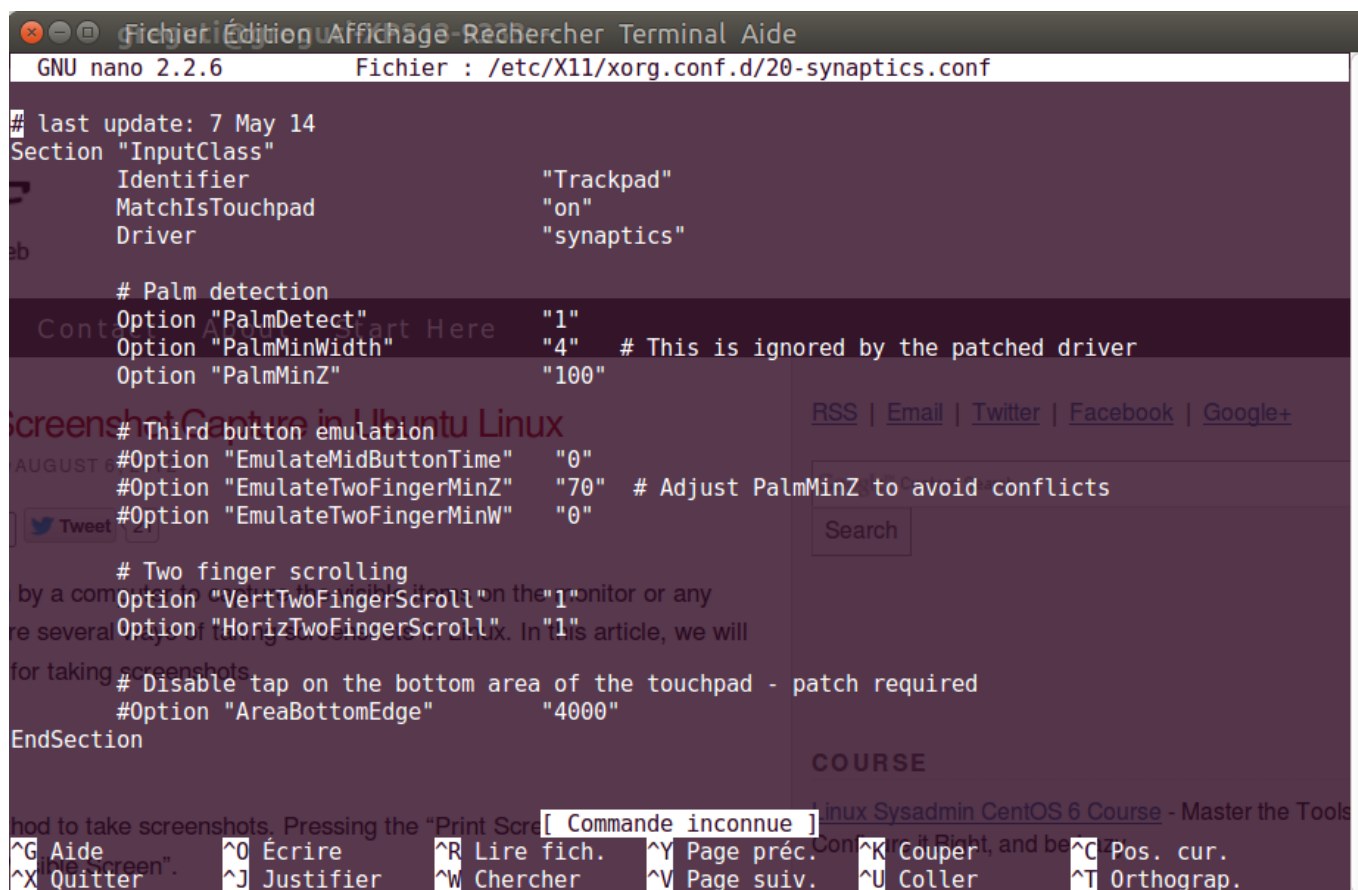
Fichier Édition Affichage Rechercher Terminal Aide
GNU nano 2.2.6 Fichier : /etc/X11/xorg.conf.d/20-synaptics.conf

# last update: 7 May 14
Section "InputClass"
Identifier "Trackpad"
MatchIsTouchpad "on"
Driver "synaptics"

# Palm detection
Option "PalmDetect" "1"
Option "PalmMinWidth" "4" # This is ignored by the patched driver
Option "PalmMinZ" "100"

# Third button emulation
#Option "EmulateMidButtonTime" "0"
#Option "EmulateTwoFingerMinZ" "70" # Adjust PalmMinZ to avoid conflicts
#Option "EmulateTwoFingerMinW" "0"

# Two finger scrolling
Option "VertTwoFingerScroll" "1"
Option "HorizTwoFingerScroll" "1"

# Disable tap on the bottom area of the touchpad - patch required
#Option "AreaBottomEdge" "4000"
EndSection

[ Commande inconnue ]
^G Aide ^O Écrire ^R Lire fich. ^Y Page préc. ^K Couper ^C Pos. cur.
^X Quitter ^J Justifier ^W Chercher ^V Page suiv. ^U Coller ^T Orthograp.